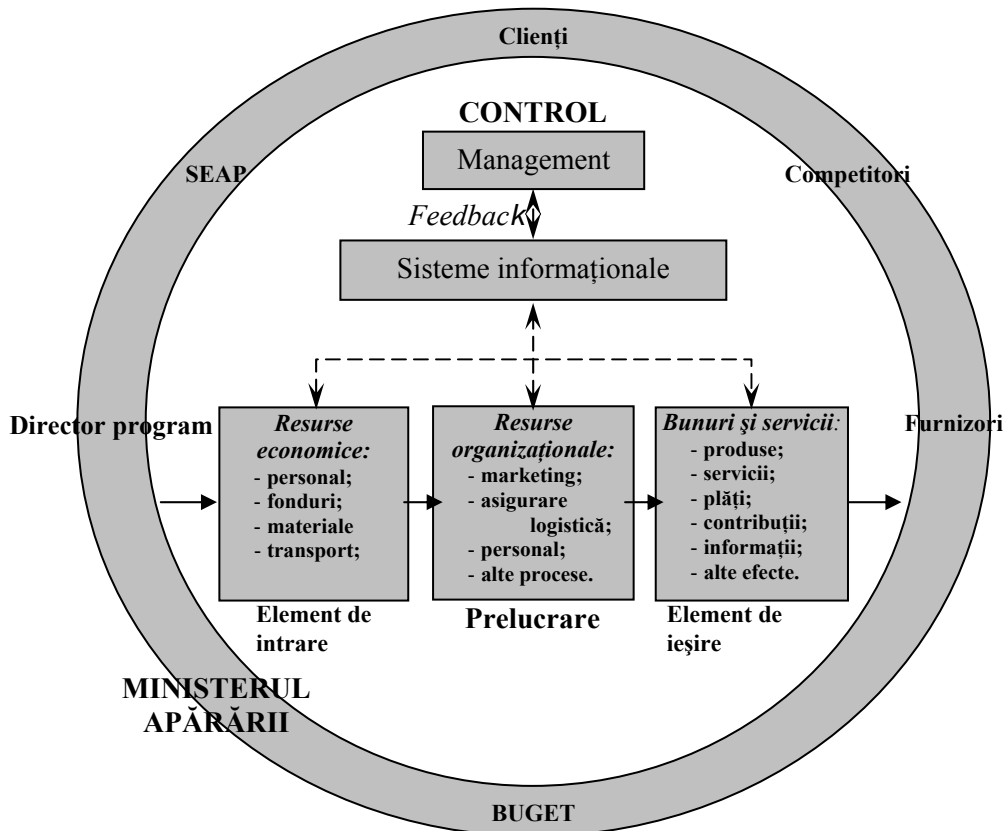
Clienți

CONTROL

Management

SEAP

Competitori

Feedback

Sisteme informaționale

Director program

Resurse economice:
- personal;
- fonduri;
- materiale
- transport;

Resurse organizaționale:
- marketing;
- asigurare logistică;
- personal;
- alte procese.

Bunuri și servicii:
- produse;
- servicii;
- plăți;
- contribuții;
- informații;
- alte efecte.

Furnizori

Element de intrare

Prelucrare

Element de ieșire

MINISTERUL APĂRĂRII

BUGET